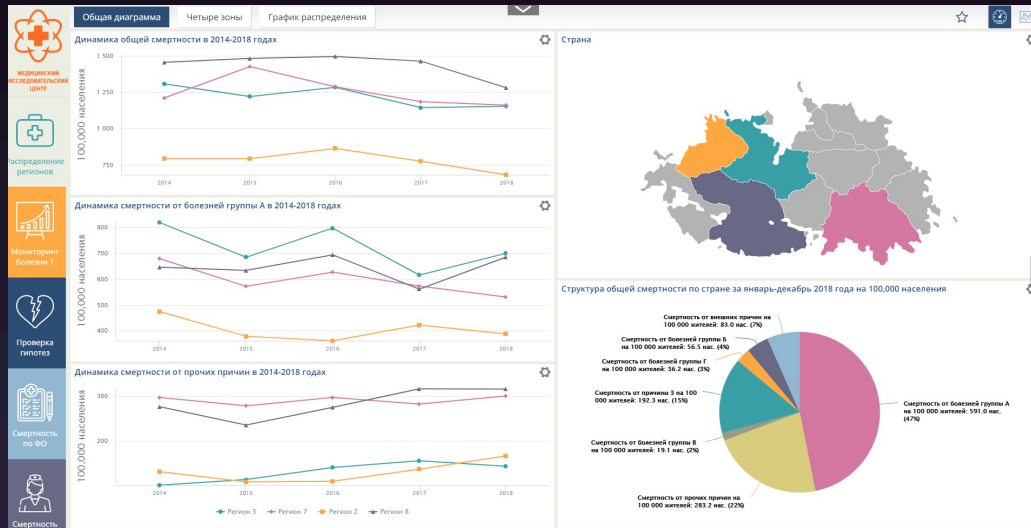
МЕДИЦИНСКИЙ ИССЛЕДОВАТЕЛЬСКИЙ ЦЕНТР

Общая диаграмма
Четыре зоны
График распределения

Распределение регионов
Мониторинг болезни 1
Проверка гипотез
Смертность по ФО
Смертность

Динамика общей смертности в 2014-2018 годах
1 500
1 250
1 000
750
100,000 населения
2014
2015
2016
2017
2018

Динамика смертности от болезней группы А в 2014-2018 годах
800
700
600
500
400
100,000 населения
2014
2015
2016
2017
2018

Динамика смертности от прочих причин в 2014-2018 годах
300
200
100,000 населения
2014
2015
2016
2017
2018

Регион 3
Регион 7
Регион 2
Регион 8

Страна

Структура общей смертности по стране за январь-декабрь 2018 года на 100,000 населения
Смертность от внешних причин на 100 000 жителей: 83.0 нас. (7%)
Смертность от болезней группы Б на 100 000 жителей: 56.5 нас. (4%)
Смертность от болезней группы Г на 100 000 жителей: 36.2 нас. (3%)
Смертность от причины З на 100 000 жителей: 192.3 нас. (15%)
Смертность от болезней группы В на 100 000 жителей: 19.1 нас. (2%)
Смертность от прочих причин на 100 000 жителей: 283.2 нас. (22%)
Смертность от болезней группы А на 100 000 жителей: 591.0 нас. (47%)